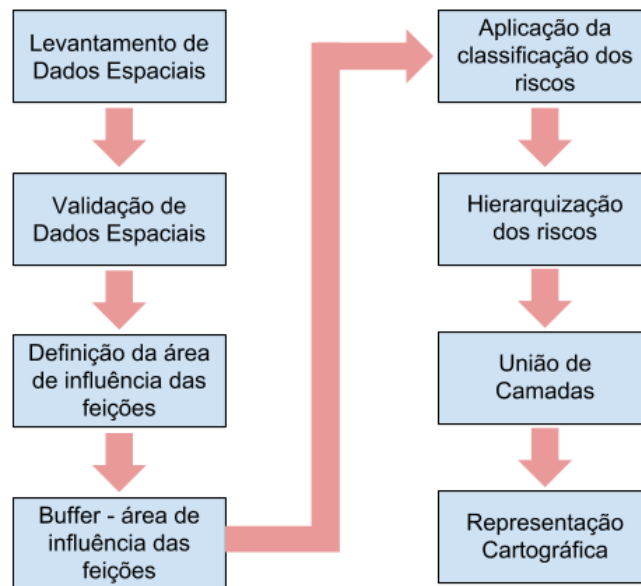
Levantamento de Dados Espaciais

Validação de Dados Espaciais

Definição da área de influência das feições

Buffer - área de influência das feições

Aplicação da classificação dos riscos

Hierarquização dos riscos

União de Camadas

Representação Cartográfica